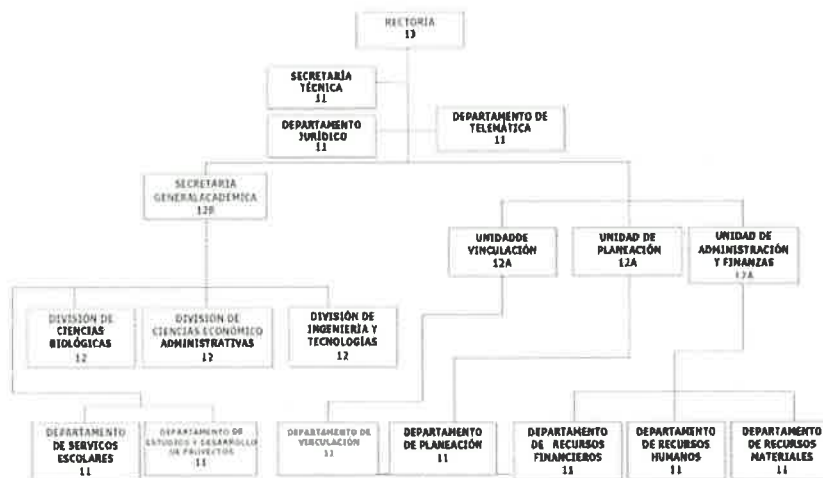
RECTORIA
13

SECRETARÍA TÉCNICA
11

DEPARTAMENTO JURÍDICO
11

DEPARTAMENTO DE TELEMÁTICA
11

SECRETARIA GENERAL ACADEMICA
12B

UNIDADDE VINCULACIÓN
12A

UNIDAD DE PLANEACIÓN
12A

UNIDAD DE ADMINISTRACIÓN Y FINANZAS
12A

DIVISIÓN DE CIENCIAS BIOLÓGICAS
12

DIVISION DE CIENCIAS ECONOMICO ADMINISTRATIVAS
12

DIVISIÓN DE INGENIERIA Y TECNOLOGÍAS
12

DEPARTAMENTO DE SERVICOS ESCOLARES
11

DEPARTAMENTO DE ESTUDIOS Y DESARROLLO DE PROYECTOS
11

DEPARTAMENTO DE VINCULACIÓN
11

DEPARTAMENTO DE PLANEACIÓN
11

DEPARTAMENTO DE RECURSOS FINANCIEROS
11

DEPARTAMENTO DE RECURSOS HUMANOS
11

DEPARTAMENTO DE RECURSOS MATERIALES
11